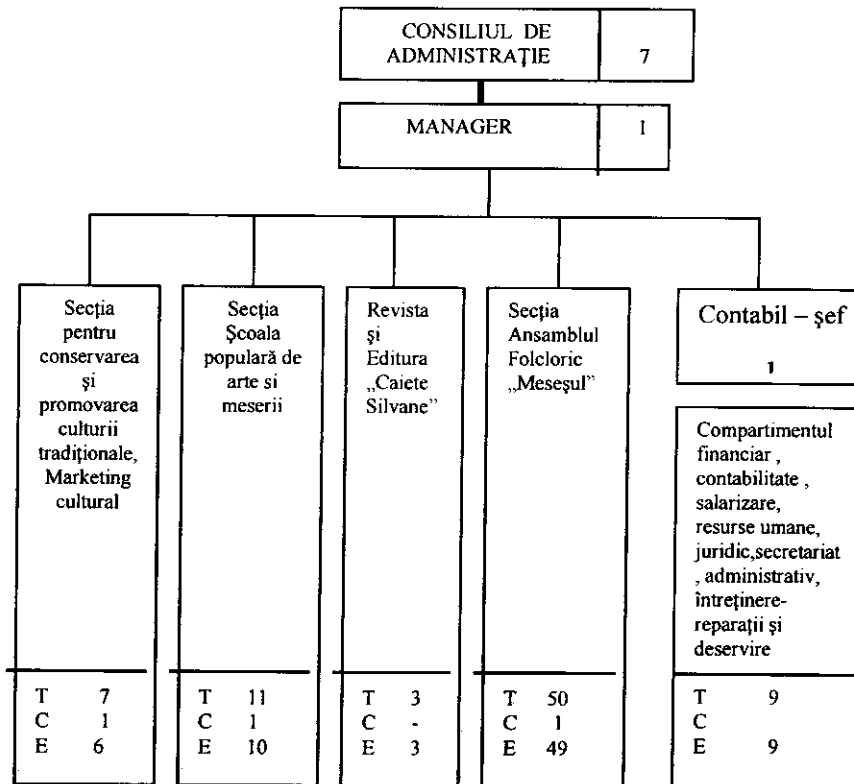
CONSILIUL DE ADMINISTRAŢIE 7

MANAGER 1

Secţia pentru conservarea şi promovarea culturii tradiţionale, Marketing cultural

T 7
C 1
E 6

Secţia Şcoala populară de arte si meserii

T 11
C 1
E 10

Revista şi Editura „Caiete Silvane"

T 3
C -
E 3

Secţia Ansamblul Folcloric „Meseşul"

T 50
C 1
E 49

Contabil – şef

1

Compartimentul financiar , contabilitate , salarizare, resurse umane, juridic,secretariat , administrativ, întreţinere-reparaţii şi deservire

T 9
C
E 9